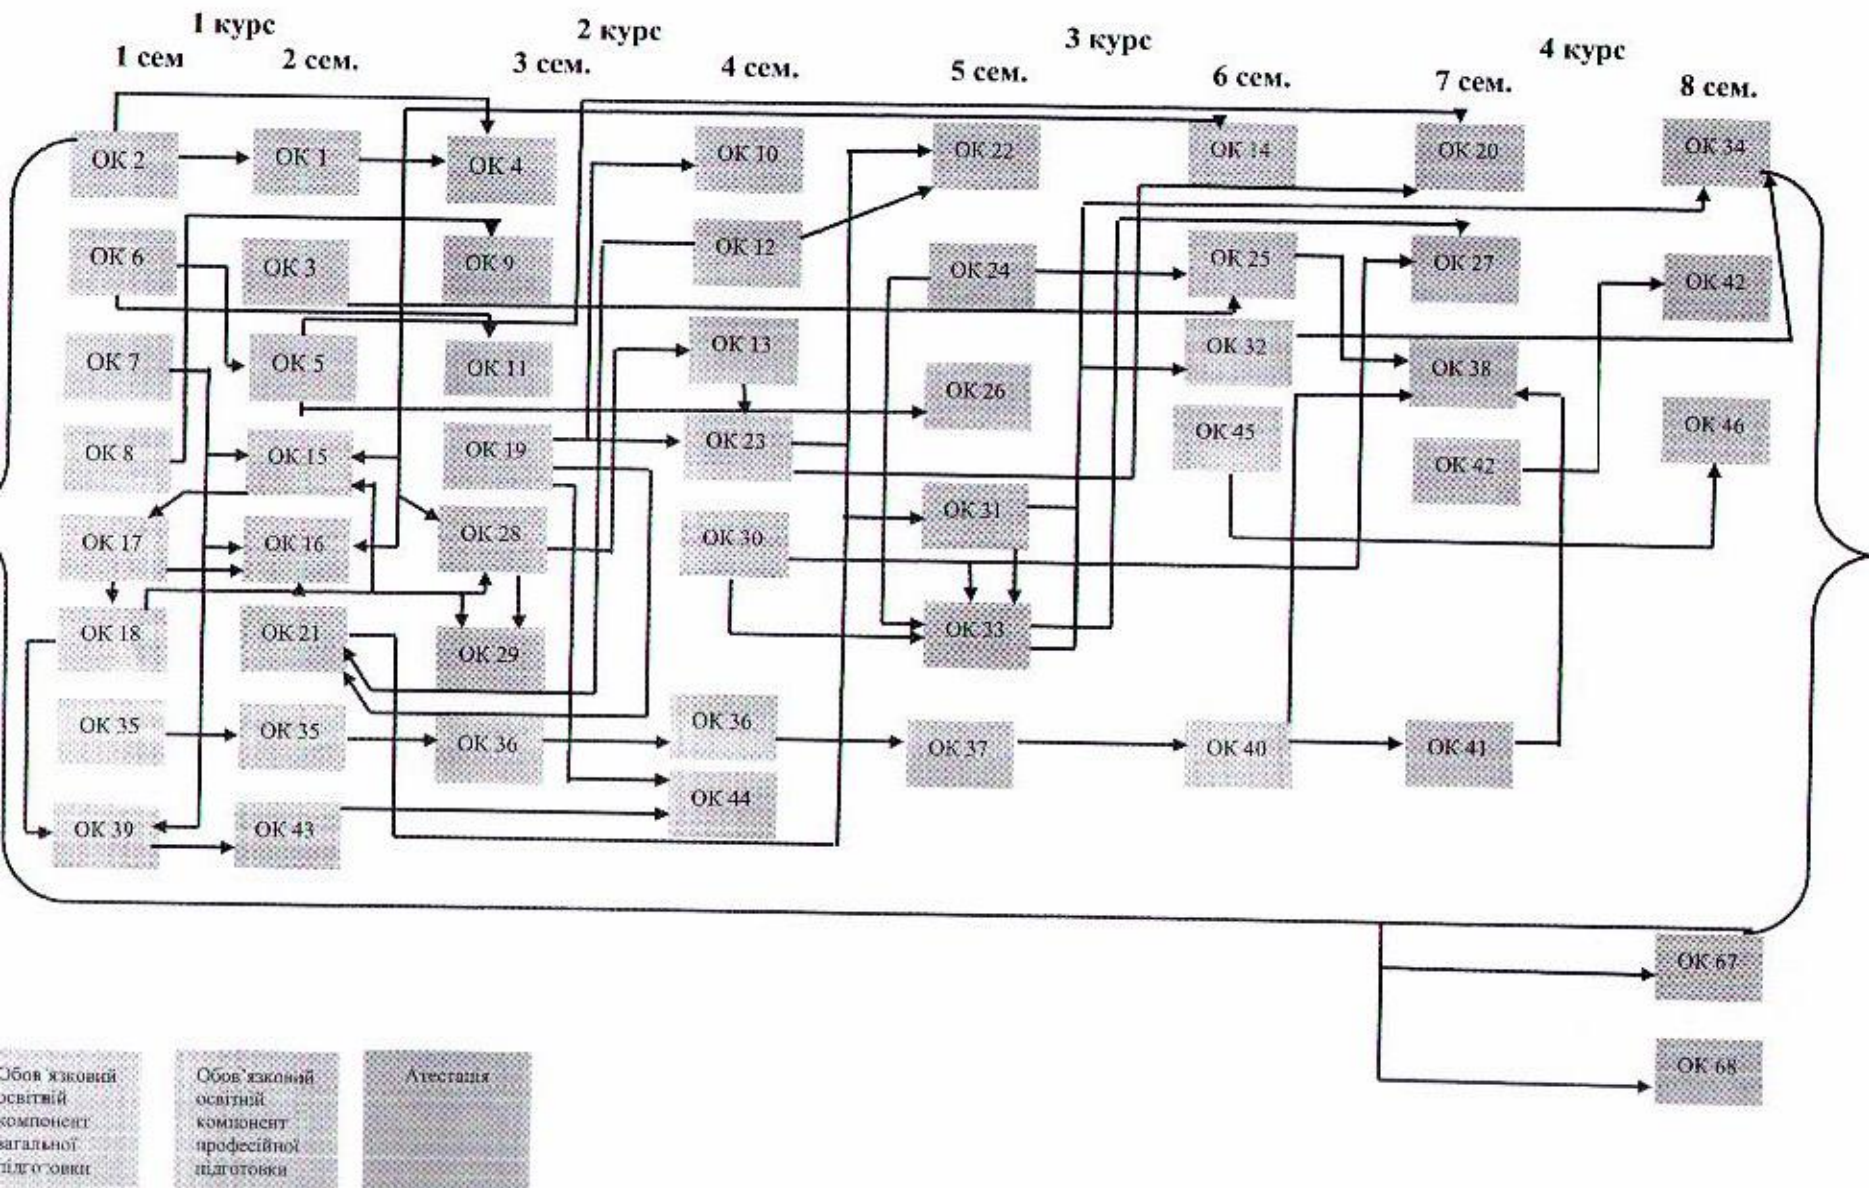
1 курс
1 сем
2 сем.
2 курс
3 сем.
4 сем.
3 курс
5 сем.
6 сем.
4 курс
7 сем.
8 сем.

ОК 2
ОК 1
ОК 4
ОК 10
ОК 22
ОК 14
ОК 20
ОК 34
ОК 6
ОК 3
ОК 9
ОК 12
ОК 24
ОК 25
ОК 27
ОК 42
ОК 5
ОК 11
ОК 13
ОК 32
ОК 7
ОК 26
ОК 38
ОК 8
ОК 15
ОК 19
ОК 23
ОК 45
ОК 46
ОК 42
ОК 17
ОК 16
ОК 28
ОК 30
ОК 31
ОК 18
ОК 21
ОК 29
ОК 33
ОК 35
ОК 35
ОК 36
ОК 36
ОК 37
ОК 40
ОК 41
ОК 44
ОК 39
ОК 43
ОК 67
ОК 68

Обов'язковий освітній компонент загальної підготовки
Обов'язковий освітній компонент професійної підготовки
Атестація